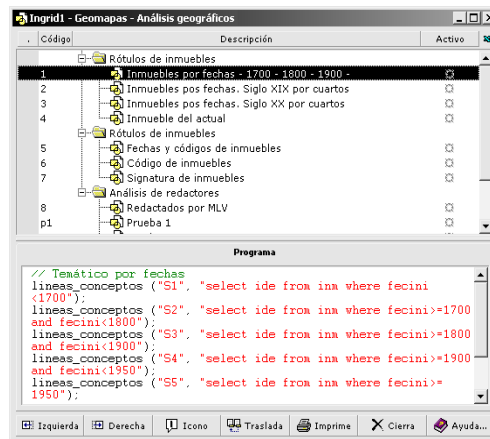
Ingrid1 - Geomapas - Análisis geográficos

| . | Código | Descripción | Activo |
|---|---|---|---|
| | | Rótulos de inmuebles | |
| | 1 | Inmuebles por fechas - 1700 - 1800 - 1900 - | |
| | 2 | Inmuebles pos fechas. Siglo XIX por cuartos | |
| | 3 | Inmuebles pos fechas. Siglo XX por cuartos | |
| | 4 | Inmueble del actual | |
| | | Rótulos de inmuebles | |
| | 5 | Fechas y códigos de inmuebles | |
| | 6 | Código de inmuebles | |
| | 7 | Signatura de inmuebles | |
| | | Análisis de redactores | |
| | 8 | Redactados por MLV | |
| | p1 | Prueba 1 | |

Programa

// Temático por fechas
lineas_conceptos ("S1", "select ide from inm where fecini <1700");
lineas_conceptos ("S2", "select ide from inm where fecini>=1700 and fecini<1800");
lineas_conceptos ("S3", "select ide from inm where fecini>=1800 and fecini<1900");
lineas_conceptos ("S4", "select ide from inm where fecini>=1900 and fecini<1950");
lineas_conceptos ("S5", "select ide from inm where fecini>= 1950");

Izquierda | Derecha | Icono | Traslada | Imprime | Cierra | Ayuda...